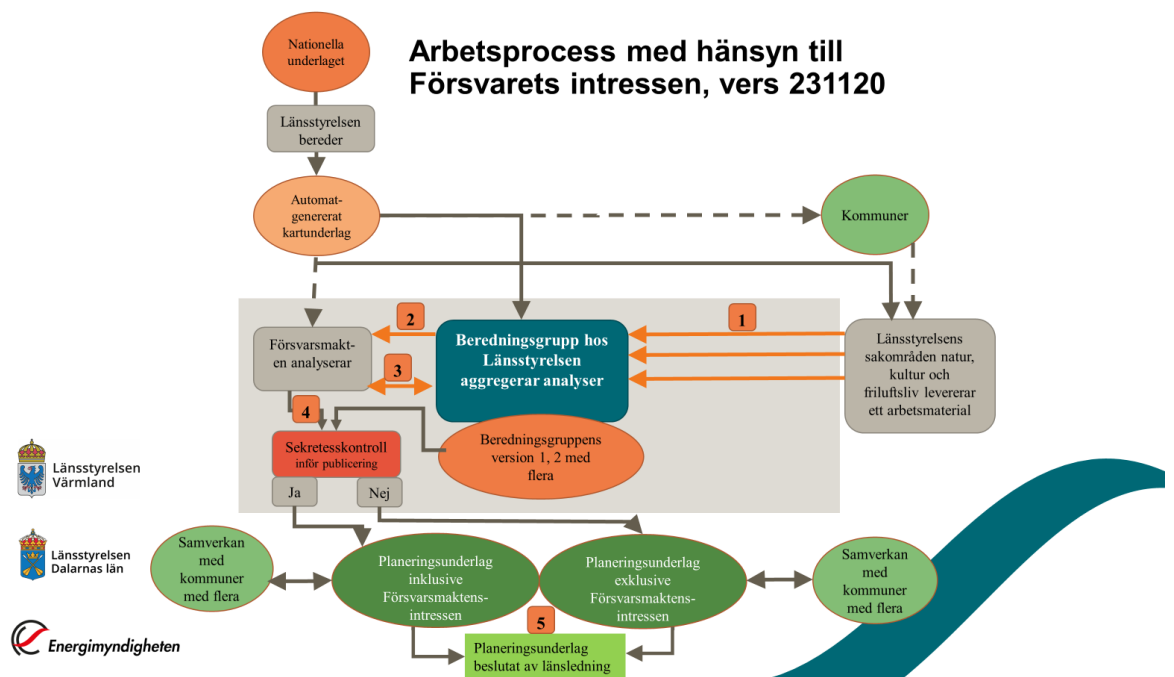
Arbetsprocess med hänsyn till Försvarets intressen, vers 231120

Nationella underlaget

Länsstyrelsen bereder

Automat-genererat kartunderlag

Kommuner

2

1

Försvarsmakt-en analyserar

Beredningsgrupp hos Länsstyrelsen aggregerar analyser

Länsstyrelsens sakområden natur, kultur och friluftsliv levererar ett arbetsmaterial

3

4

Sekretesskontroll inför publicering

Beredningsgruppens version 1, 2 med flera

Ja

Nej

Länsstyrelsen Värmland

Länsstyrelsen Dalarnas län

Samverkan med kommuner med flera

Planeringsunderlag inklusive Försvarsmaktens-intressen

Planeringsunderlag exklusive Försvarsmaktens-intressen

Samverkan med kommuner med flera

5

Planeringsunderlag beslutat av länsledning

Energimyndigheten